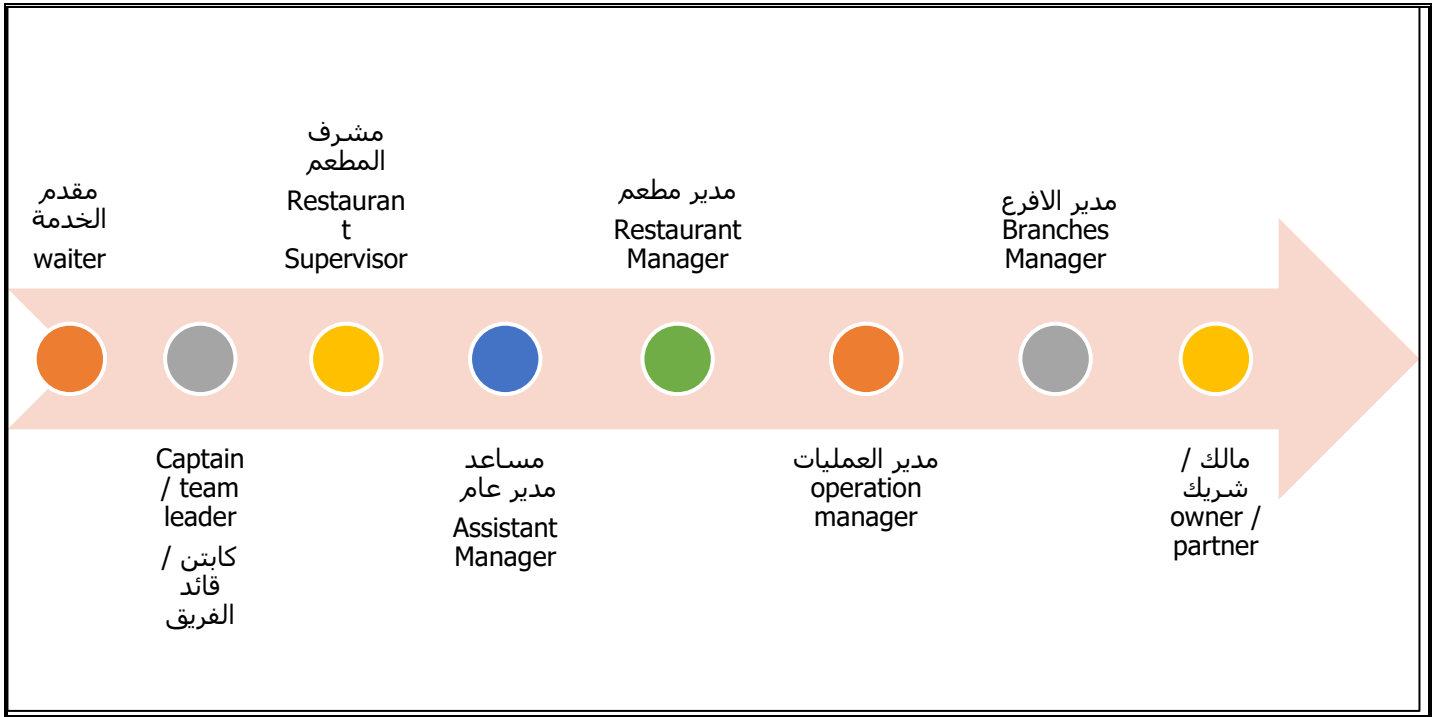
مقدم الخدمة
waiter

مشرف المطعم
Restauran t Supervisor

مدير مطعم
Restaurant Manager

مدير الافرع
Branches Manager

Captain / team leader
كابتن / قائد الفريق

مساعد مدير عام
Assistant Manager

مدير العمليات
operation manager

مالك / شريك
owner / partner